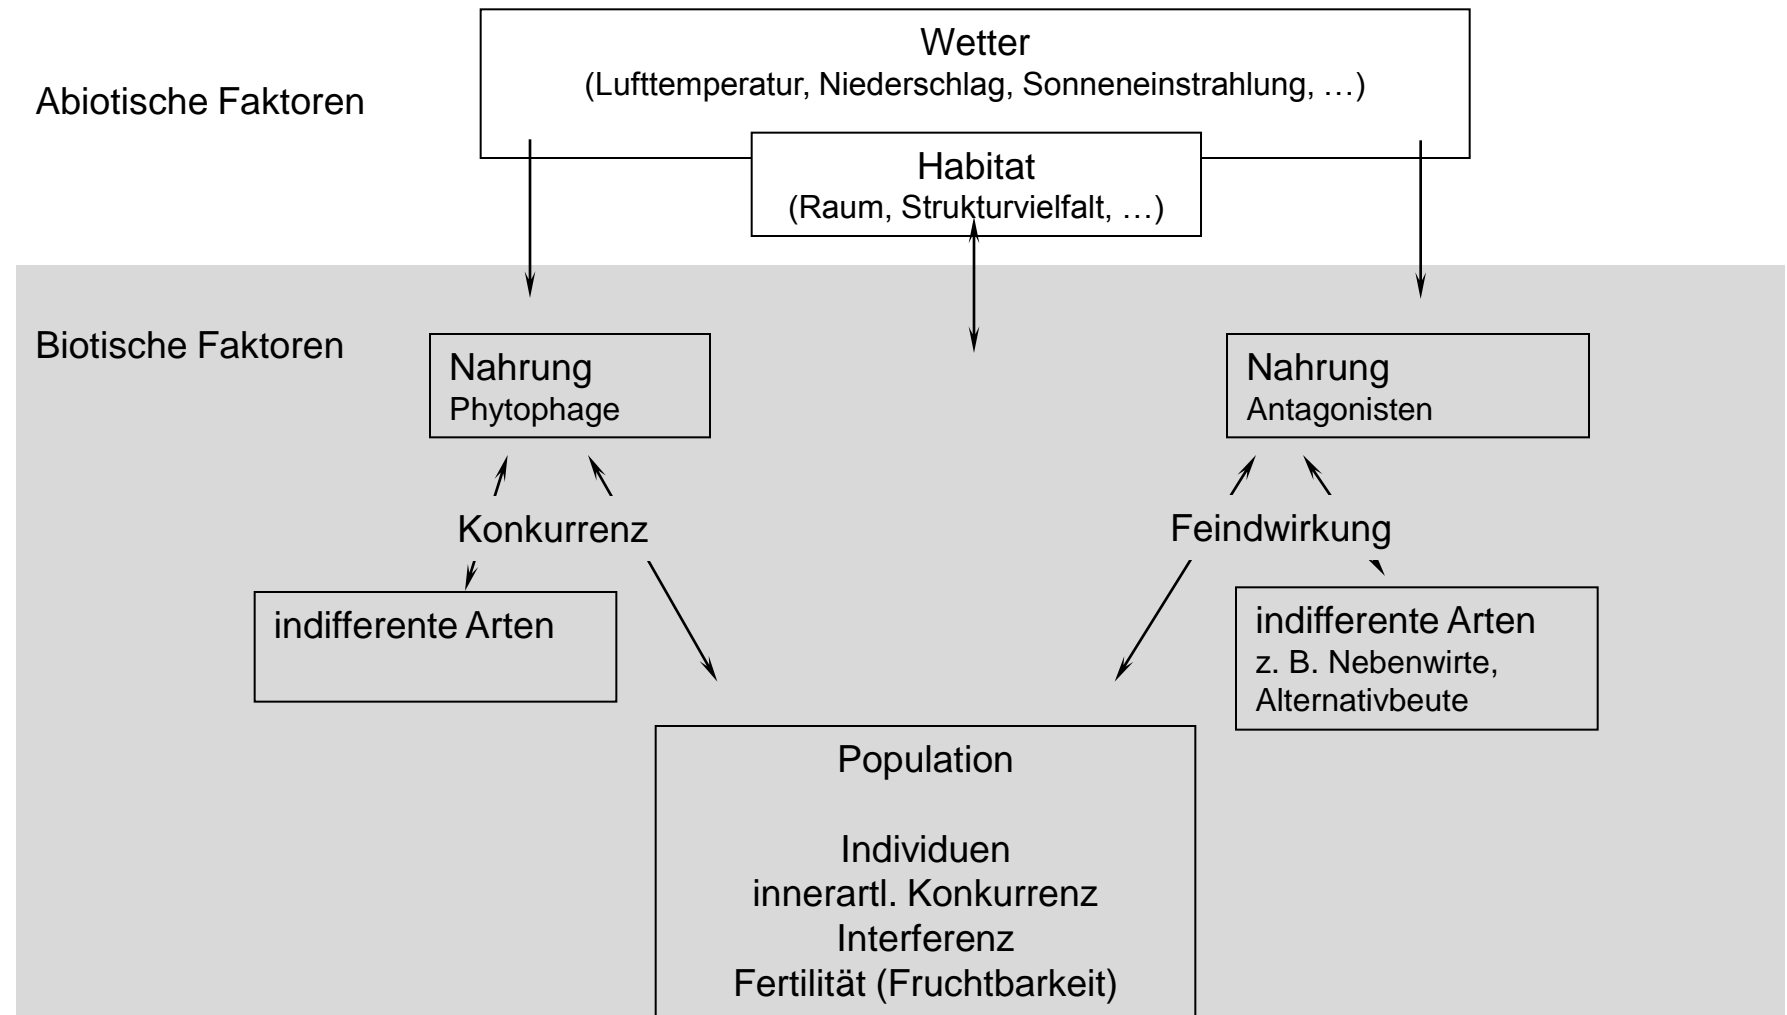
Abiotische Faktoren

Wetter
(Lufttemperatur, Niederschlag, Sonneneinstrahlung, …)

Habitat
(Raum, Strukturvielfalt, …)

Biotische Faktoren

Nahrung
Phytophage

Nahrung
Antagonisten

Konkurrenz

Feindwirkung

indifferente Arten

indifferente Arten
z. B. Nebenwirte, Alternativbeute

Population

Individuen
innerartl. Konkurrenz
Interferenz
Fertilität (Fruchtbarkeit)